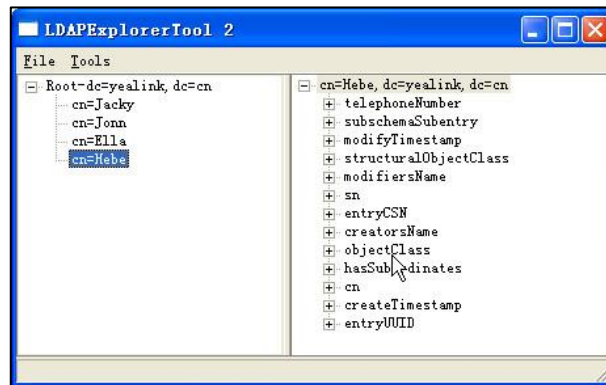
LDAPExplorerTool 2

File Tools

Root-dc=yealink, dc=cn
cn=Jacky
cn=Jonn
cn=Ella
cn=Hebe

cn=Hebe, dc=yealink, dc=cn
telephoneNumber
subschemaSubentry
modifyTimestamp
structuralObjectClass
modifiersName
sn
entryCSN
creatorsName
objectClass
hasSubordinates
cn
createTimestamp
entryUUID